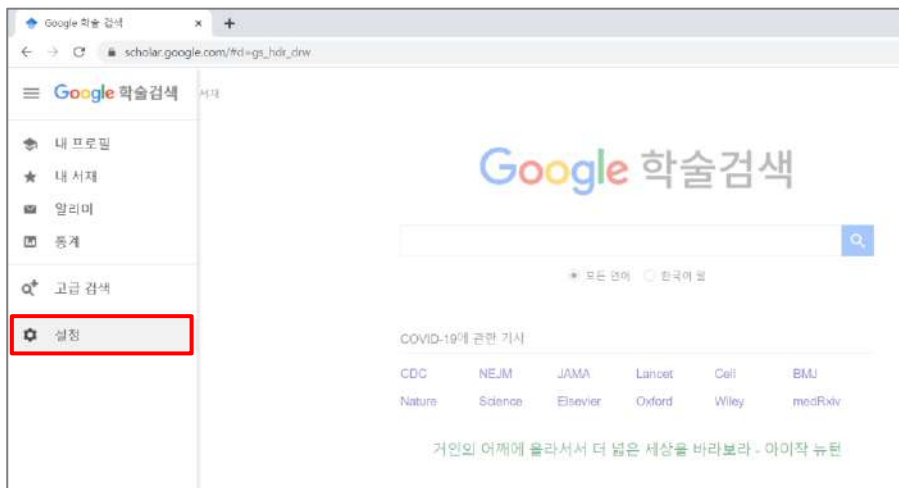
Google 학술 검색 × +

← → C scholar.google.com/#d=gs_hdr_drw

≡ Google 학술검색 서재

내 프로필
내 서재
알리미
통계

고급 검색

설정

Google 학술검색

모든 언어 한국어 웹

COVID-19에 관한 기사

CDC NEJM JAMA Lancet Cell BMJ
Nature Science Elsevier Oxford Wiley medRxiv

거인의 어깨에 올라서서 더 넓은 세상을 바라보라 - 아이작 뉴턴